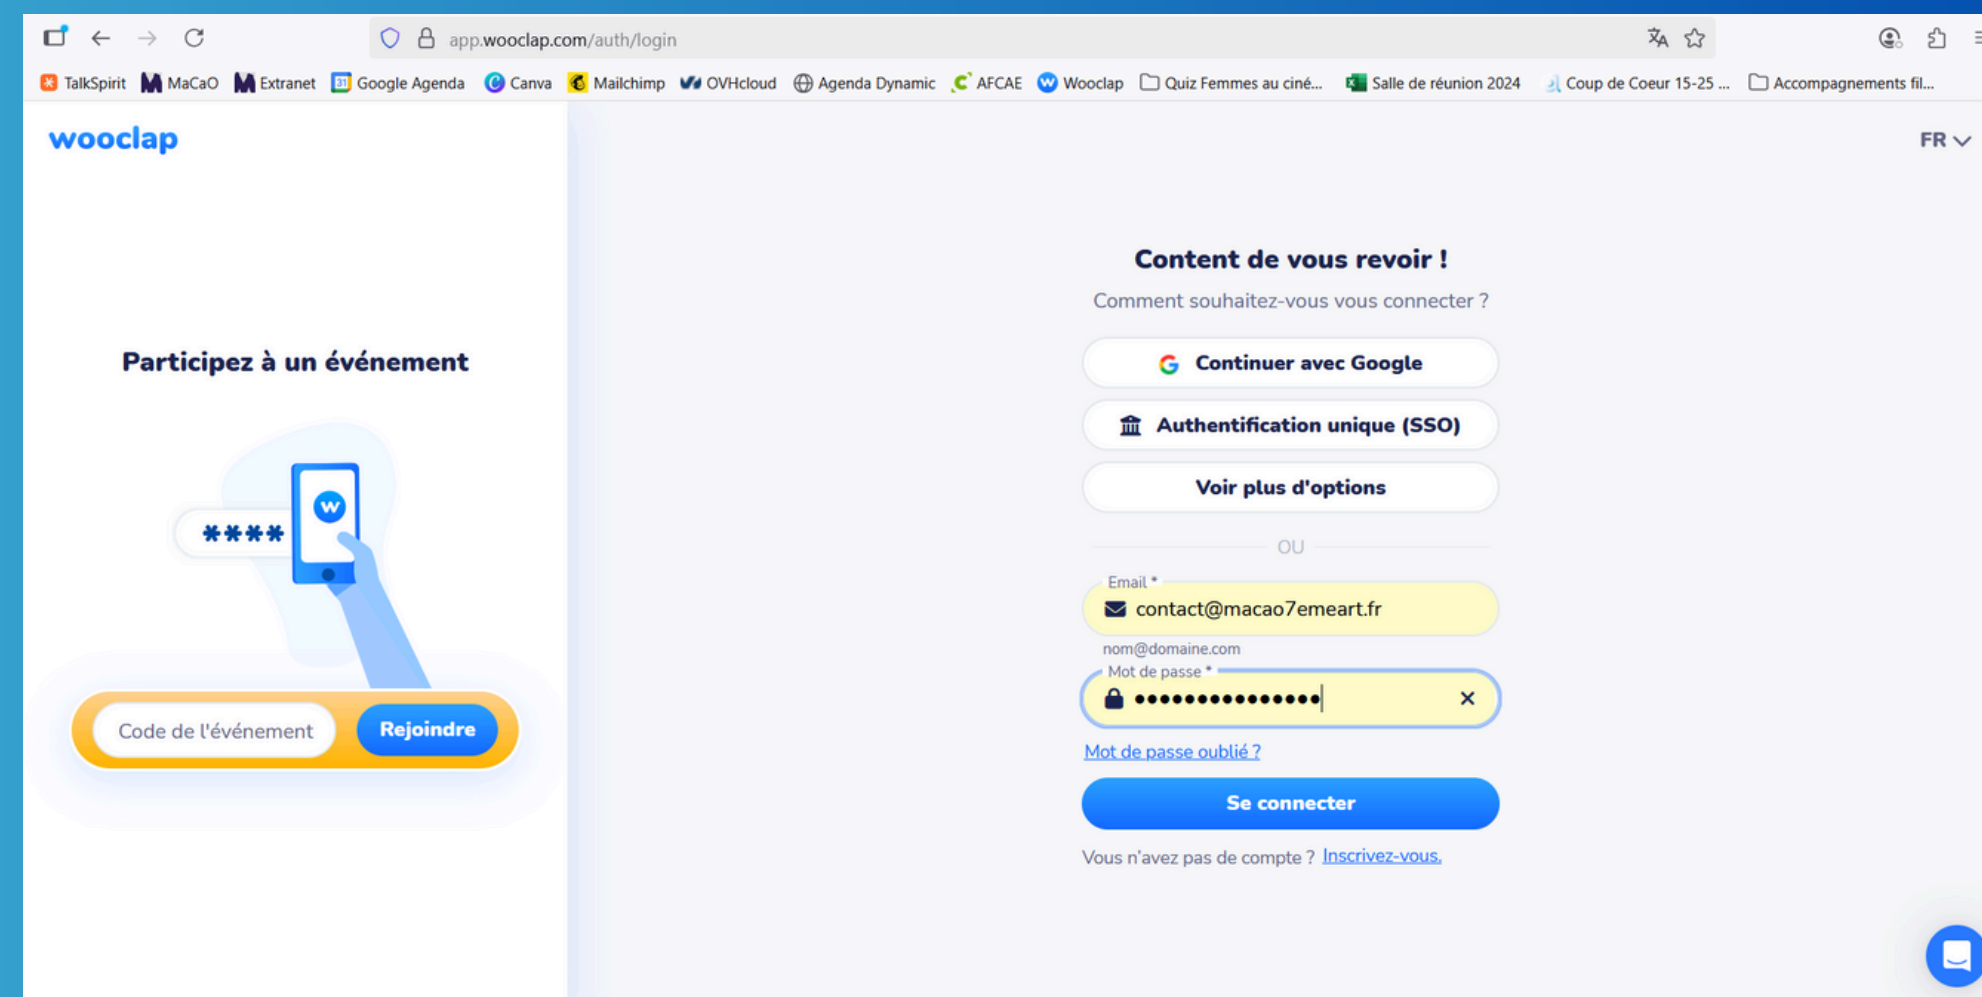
app.wooclap.com/auth/login

TalkSpirit MaCaO Extranet Google Agenda Canva Mailchimp OVHcloud Agenda Dynamic AFCAE Wooclap Quiz Femmes au ciné... Salle de réunion 2024 Coup de Coeur 15-25 ... Accompagnements fil...

wooclap

FR

Participez à un événement

****

W

Code de l'événement Rejoindre

Content de vous revoir !

Comment souhaitez-vous vous connecter ?

Continuer avec Google

Authentification unique (SSO)

Voir plus d'options

OU

Email *

contact@macao7emeart.fr

nom@domaine.com

Mot de passe *

••••••••••••••

Mot de passe oublié ?

Se connecter

Vous n'avez pas de compte ? Inscrivez-vous.